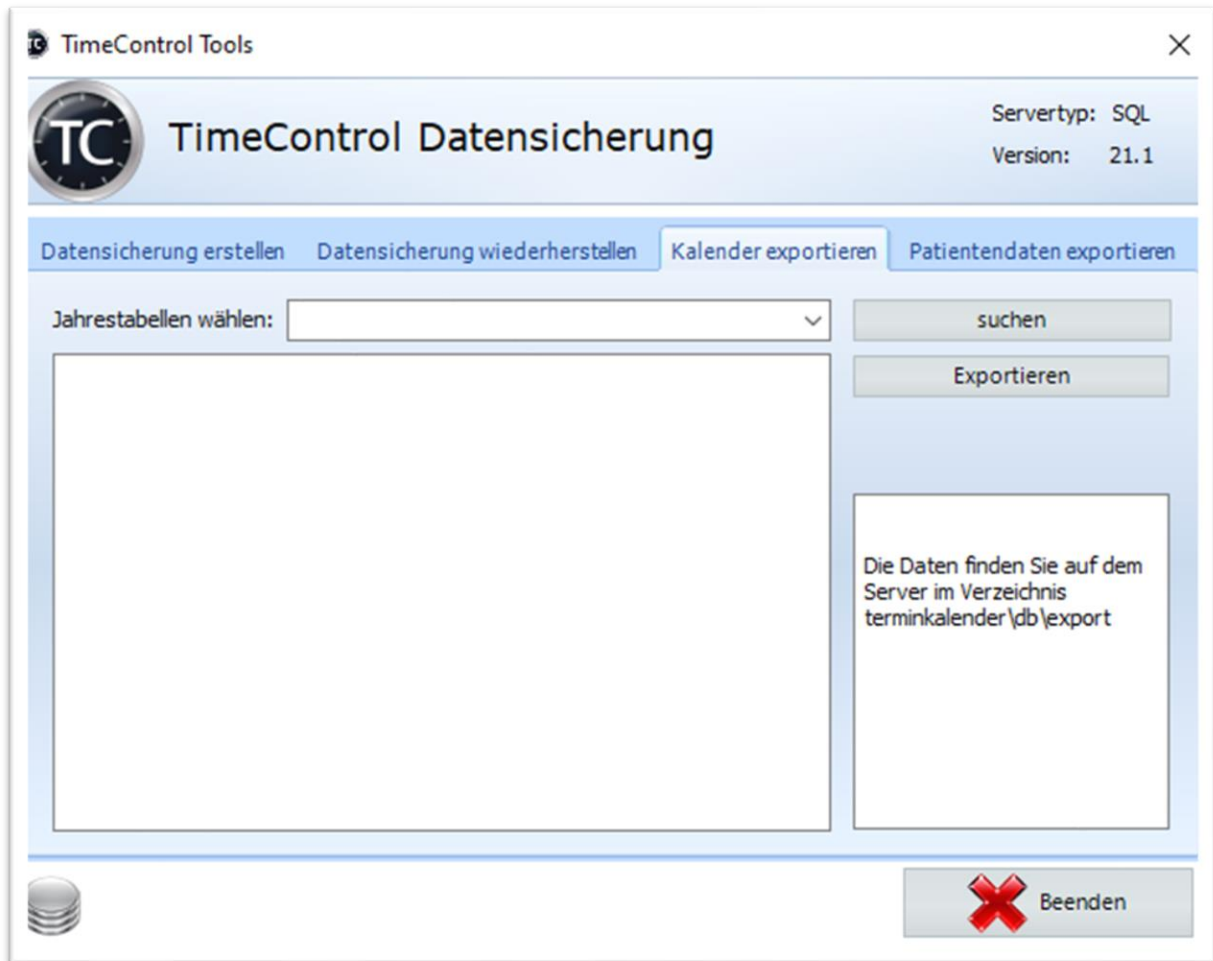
TimeControl Tools

TC

TimeControl Datensicherung

Servertyp: SQL
Version: 21.1

Datensicherung erstellen | Datensicherung wiederherstellen | Kalender exportieren | Patientendaten exportieren

Jahrestabellen wählen:

suchen

Exportieren

Die Daten finden Sie auf dem Server im Verzeichnis terminkalender\db\export

Beenden